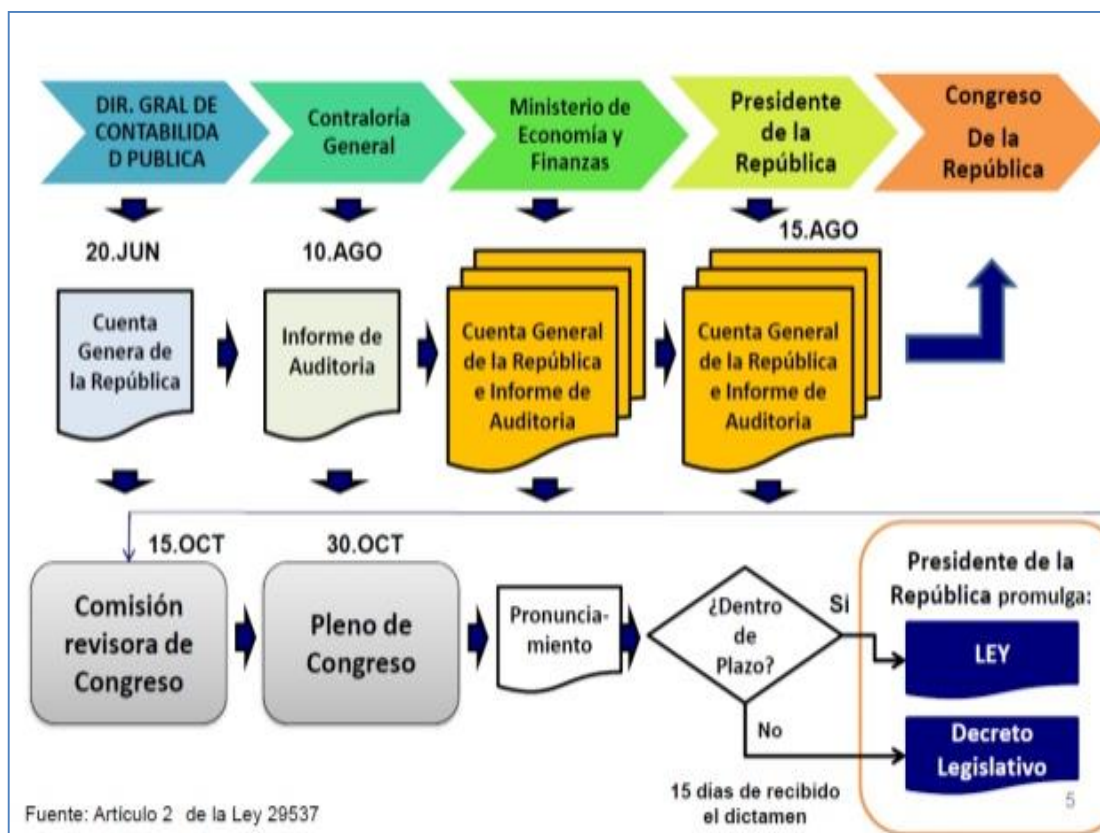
DIR. GRAL DE CONTABILIDA D PUBLICA

Contraloría General

Ministerio de Economía y Finanzas

Presidente de la República

Congreso De la República

20.JUN

10.AGO

15.AGO

Cuenta Genera de la República

Informe de Auditoria

Cuenta General de la República e Informe de Auditoria

Cuenta General de la República e Informe de Auditoria

15.OCT

30.OCT

Comisión revisora de Congreso

Pleno de Congreso

Pronuncia-miento

¿Dentro de Plazo?

Si

No

Presidente de la República promulga:

LEY

Decreto Legislativo

15 dias de recibido el dictamen

Fuente: Artículo 2 de la Ley 29537

5